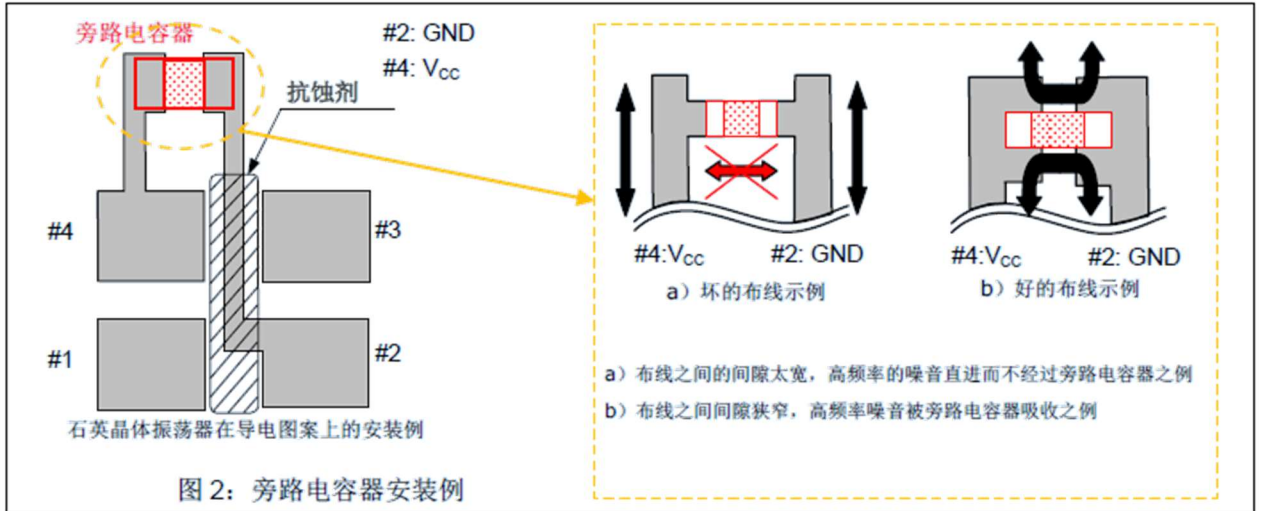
旁路电容器

#2: GND
#4: $V_{CC}$

抗蚀剂

#4

#3

#1

#2

石英晶体振荡器在导电图案上的安装例

#4:$V_{CC}$ #2: GND
a）坏的布线示例

#4:$V_{CC}$ #2: GND
b）好的布线示例

a）布线之间的间隙太宽，高频率的噪音直进而不经过旁路电容器之例
b）布线之间间隙狭窄，高频率噪音被旁路电容器吸收之例

图 2：旁路电容器安装例